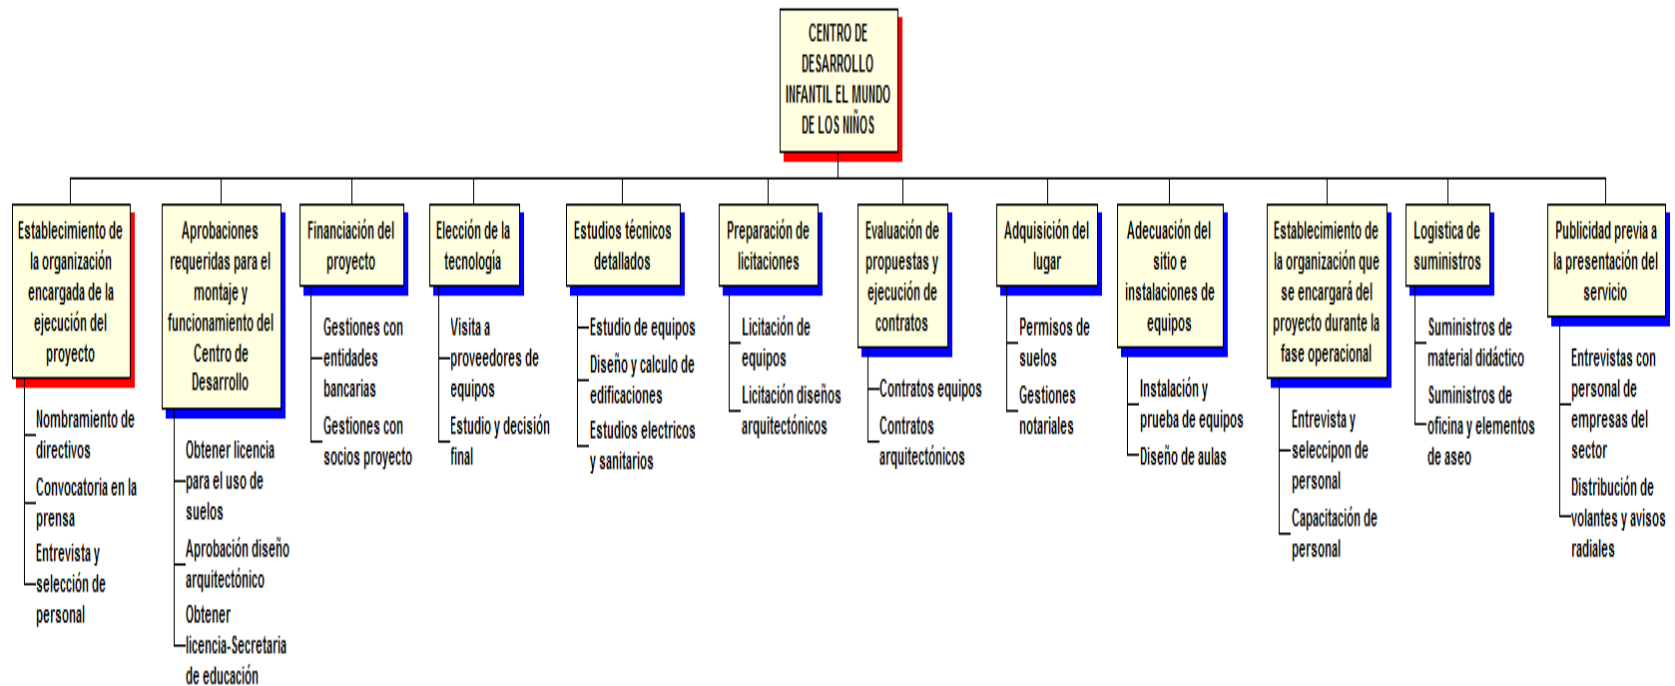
CENTRO DE DESARROLLO INFANTIL EL MUNDO DE LOS NIÑOS

Establecimiento de la organización encargada de la ejecución del proyecto

Nombramiento de directivos

Convocatoria en la prensa

Entrevista y selección de personal

Aprobaciones requeridas para el montaje y funcionamiento del Centro de Desarrollo

Obtener licencia para el uso de suelos

Aprobación diseño arquitectónico

Obtener licencia-Secretaria de educación

Financiación del proyecto

Gestiones con entidades bancarias

Gestiones con socios proyecto

Elección de la tecnología

Visita a proveedores de equipos

Estudio y decisión final

Estudios técnicos detallados

Estudio de equipos

Diseño y calculo de edificaciones

Estudios electricos y sanitarios

Preparación de licitaciones

Licitación de equipos

Licitación diseños arquitectónicos

Evaluación de propuestas y ejecución de contratos

Contratos equipos

Contratos arquitectónicos

Adquisición del lugar

Permisos de suelos

Gestiones notariales

Adecuación del sitio e instalaciones de equipos

Instalación y prueba de equipos

Diseño de aulas

Establecimiento de la organización que se encargará del proyecto durante la fase operacional

Entrevista y seleccipon de personal

Capacitación de personal

Logistica de suministros

Suministros de material didáctico

Suministros de oficina y elementos de aseo

Publicidad previa a la presentación del servicio

Entrevistas con personal de empresas del sector

Distribución de volantes y avisos radiales